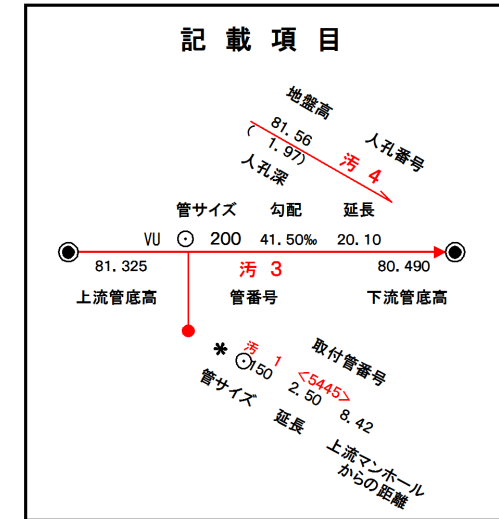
記 載 項 目

地盤高
81.56
(1.97)
人孔深
汚 4
人孔番号

管サイズ 勾配 延長
VU ⊙ 200 41.50‰ 20.10
81.325 80.490
汚 3
上流管底高 管番号 下流管底高

* 汚 1
⊙150
<5445>
取付管番号
2.50
8.42
管サイズ 延長
上流マンホールからの距離